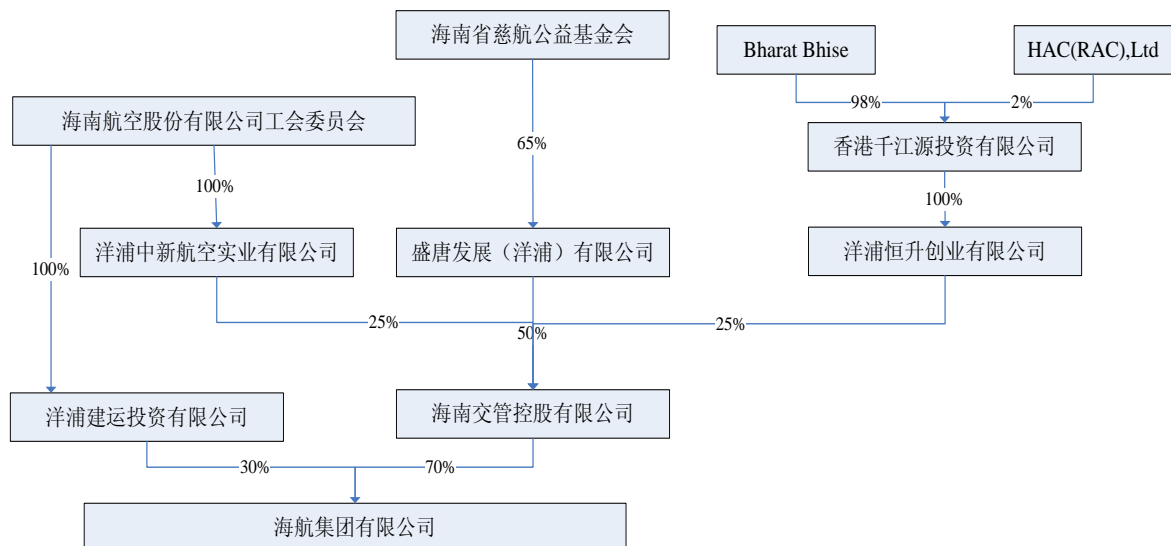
海南省慈航公益基金会

Bharat Bhise

HAC(RAC),Ltd

98%

2%

海南航空股份有限公司工会委员会

香港千江源投资有限公司

65%

100%

100%

洋浦中新航空实业有限公司

盛唐发展（洋浦）有限公司

洋浦恒升创业有限公司

100%

25%

50%

25%

洋浦建运投资有限公司

海南交管控股有限公司

30%

70%

海航集团有限公司